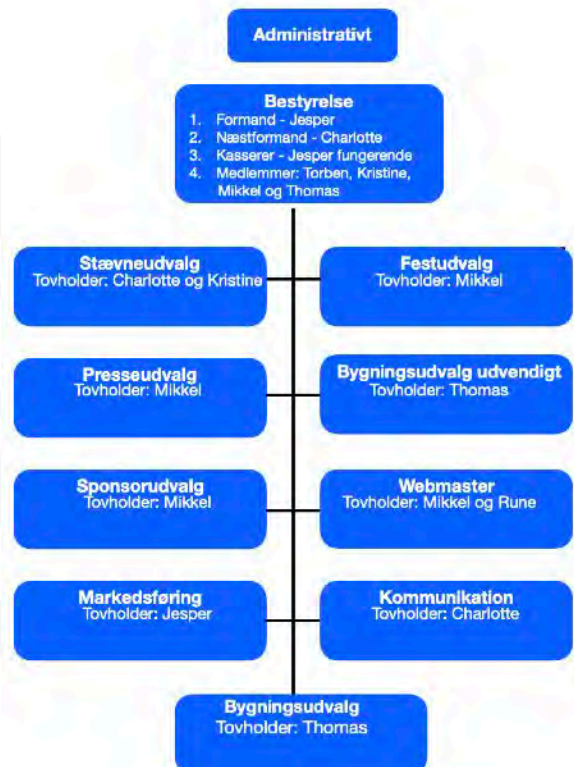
Administrativt

Bestyrelse
1. Formand - Jesper
2. Næstformand - Charlotte
3. Kasserer - Jesper fungerende
4. Medlemmer: Torben, Kristine, Mikkel og Thomas

Stævneudvalg
Tovholder: Charlotte og Kristine

Festudvalg
Tovholder: Mikkel

Presseudvalg
Tovholder: Mikkel

Bygningsudvalg udvendigt
Tovholder: Thomas

Sponsorudvalg
Tovholder: Mikkel

Webmaster
Tovholder: Mikkel og Rune

Markedsføring
Tovholder: Jesper

Kommunikation
Tovholder: Charlotte

Bygningsudvalg
Tovholder: Thomas